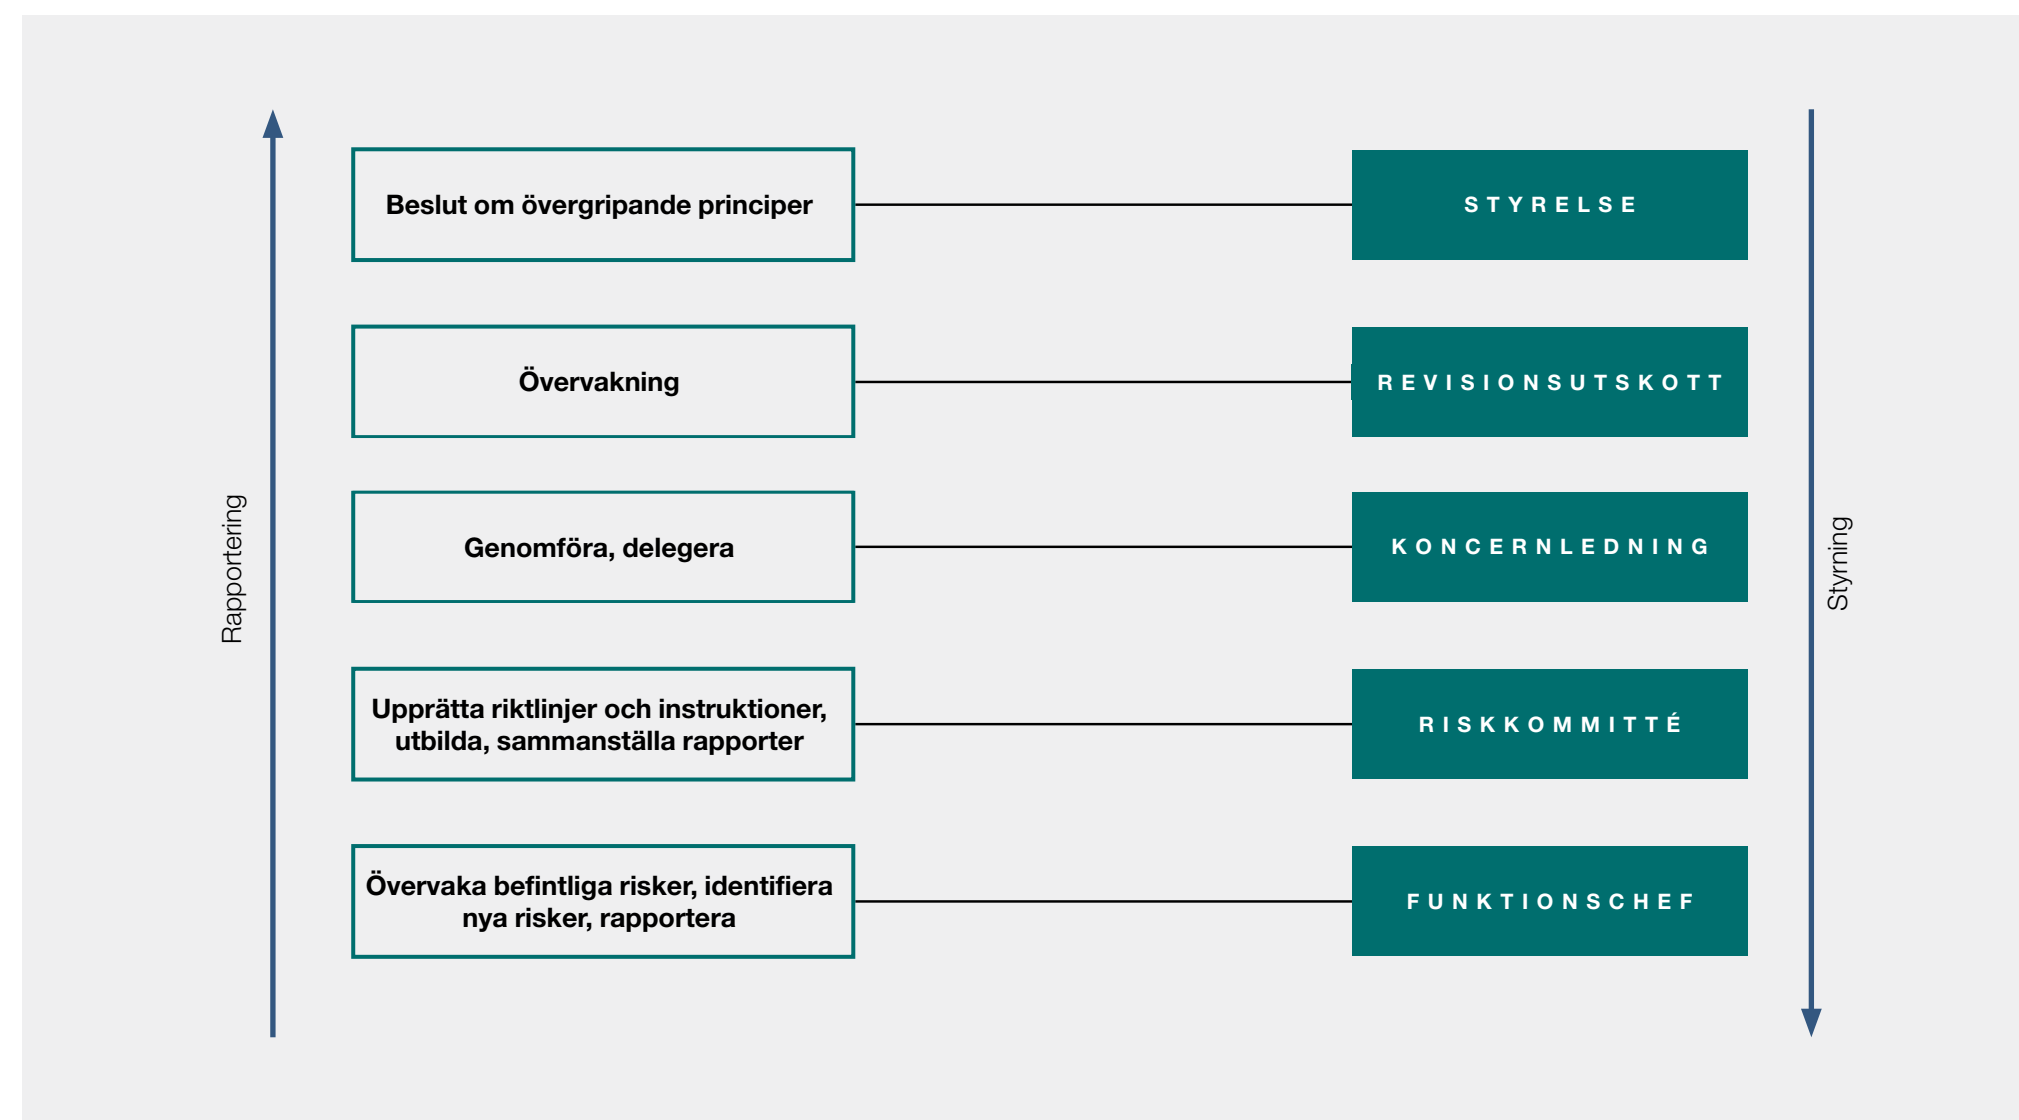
Rapportering

Beslut om övergripande principer

STYRELSE

Övervakning

REVISIONSUTSKOTT

Genomföra, delegera

KONCERNLEDNING

Upprätta riktlinjer och instruktioner, utbilda, sammanställa rapporter

RISKKOMMITTÉ

Övervaka befintliga risker, identifiera nya risker, rapportera

FUNKTIONSCHEF

Styrning